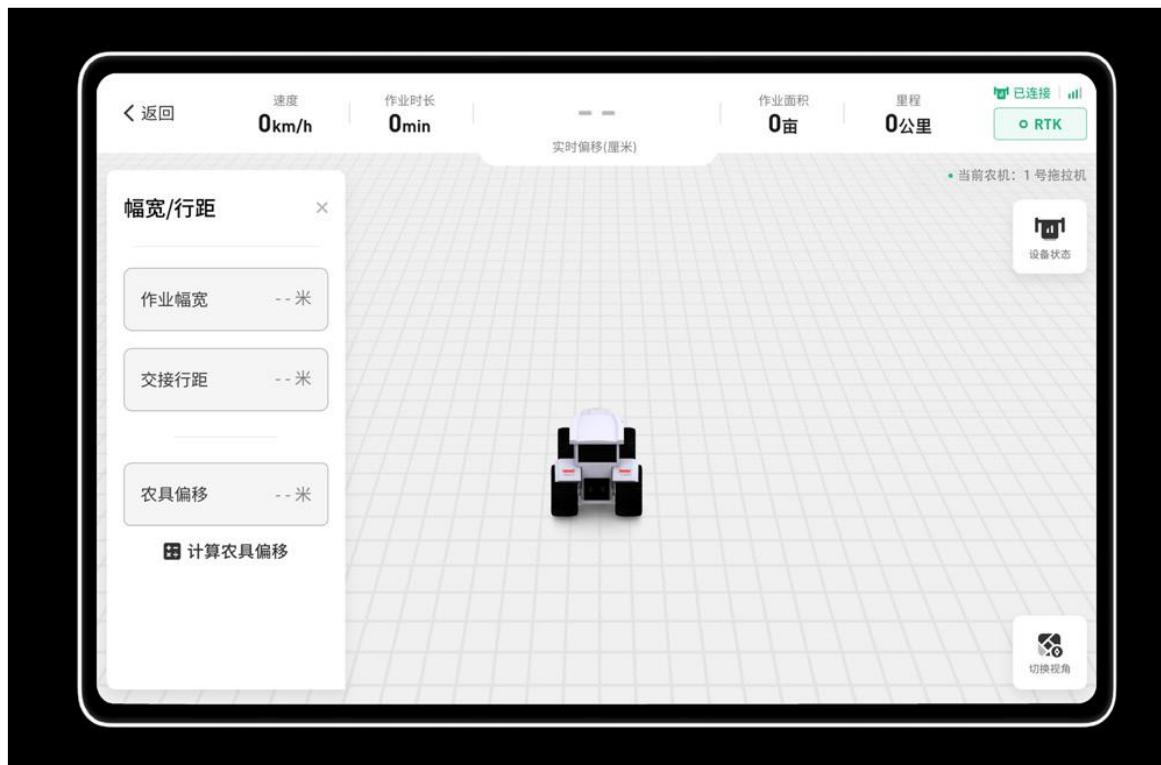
< 返回

速度
0km/h

作业时长
0min

– –
实时偏移(厘米)

作业面积
0亩

里程
0公里

已连接

RTK

• 当前农机：1 号拖拉机

设备状态

幅宽/行距 ×

作业幅宽 - - 米

交接行距 - - 米

农具偏移 - - 米

计算农具偏移

切换视角